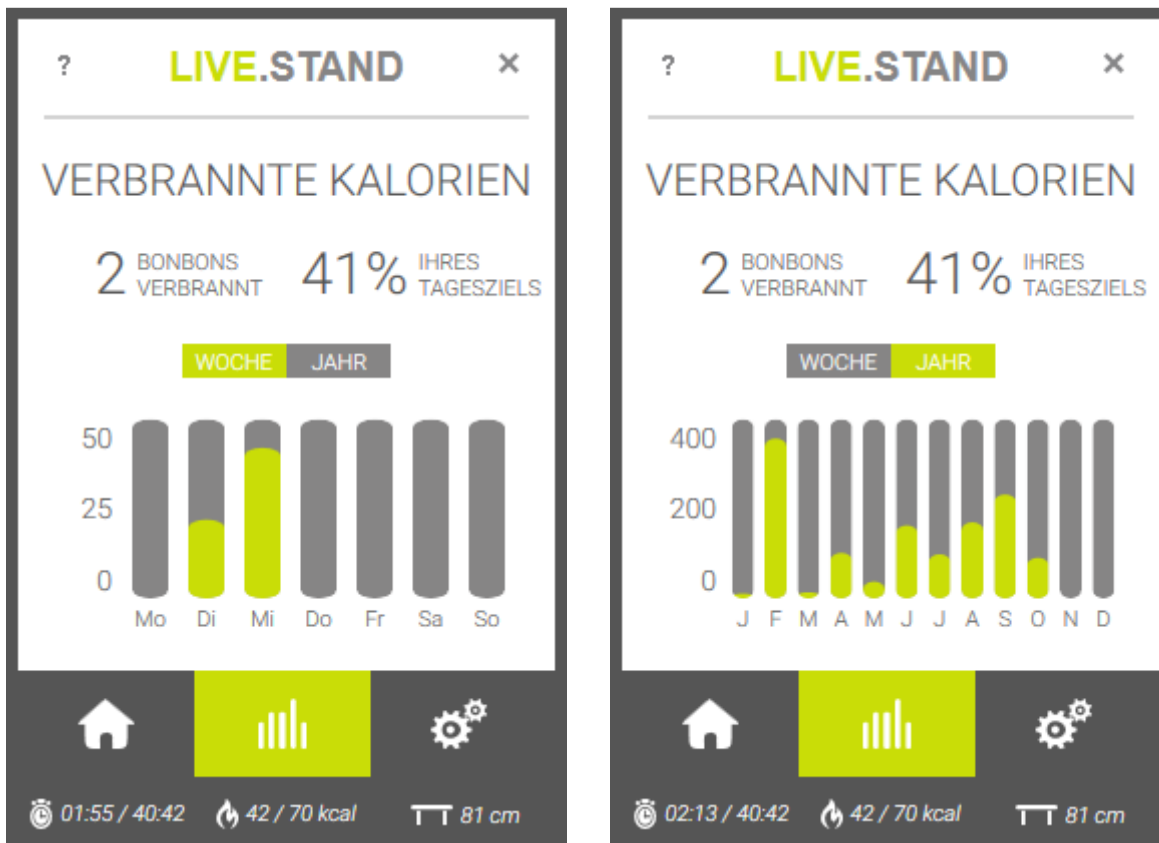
? LIVE.STAND ×

VERBRANNTE KALORIEN

2 BONBONS VERBRANNT 41% IHRES TAGESZIELS

WOCHE JAHR

50
25
0

Mo Di Mi Do Fr Sa So

01:55 / 40:42 42 / 70 kcal 81 cm

? LIVE.STAND ×

VERBRANNTE KALORIEN

2 BONBONS VERBRANNT 41% IHRES TAGESZIELS

WOCHE JAHR

400
200
0

J F M A M J J A S O N D

02:13 / 40:42 42 / 70 kcal 81 cm